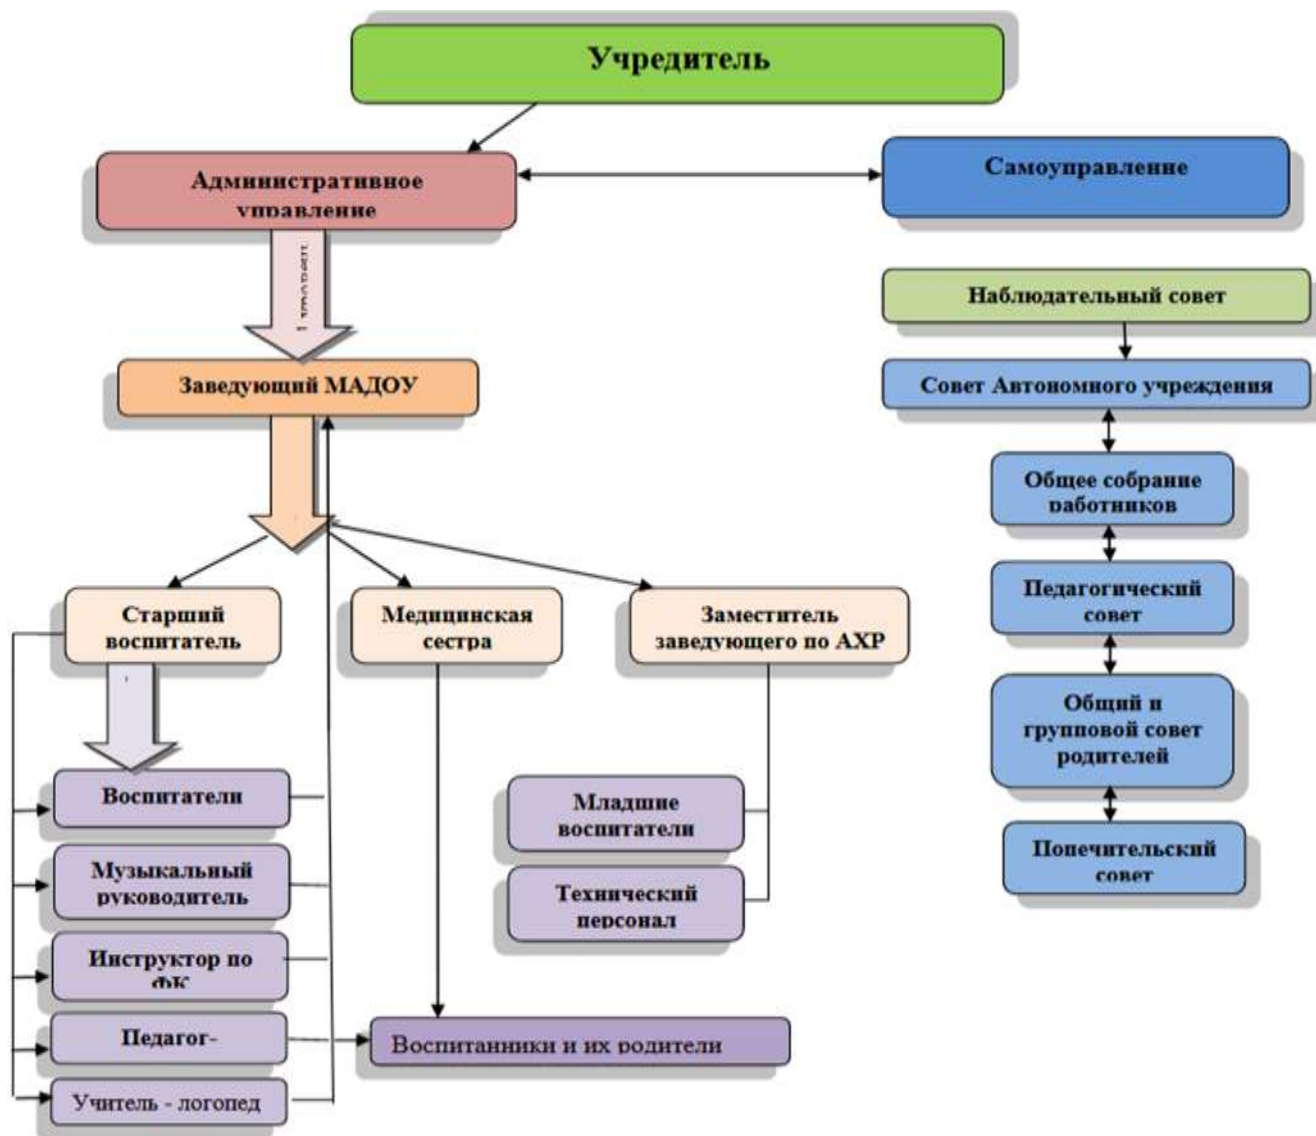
Учредитель

Административное управление

Самоуправление

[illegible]

Наблюдательный совет

Заведующий МАДОУ

Совет Автономного учреждения

Общее собрание работников

Старший воспитатель

Медицинская сестра

Заместитель заведующего по АХР

Педагогический совет

Общий и групповой совет родителей

Воспитатели

Младшие воспитатели

Музыкальный руководитель

Попечительский совет

Технический персонал

Инструктор по ФК

Педагог-

Воспитанники и их родители

Учитель - логопед